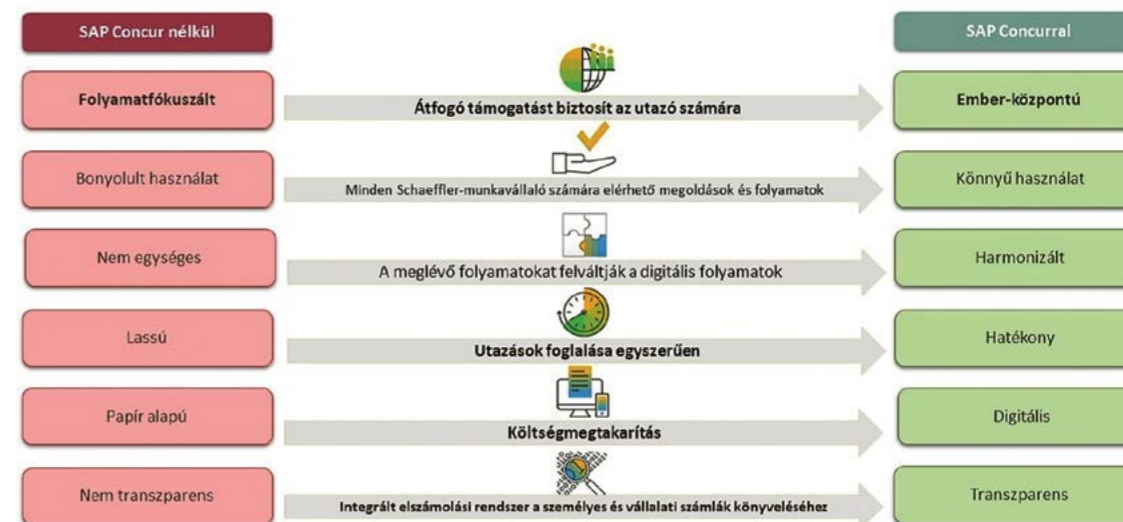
SAP Concur nélkül

SAP Concurral

Folyamatfókuszált

Átfogó támogatást biztosít az utazó számára

Ember-központú

Bonyolult használat

Minden Schaeffler-munkavállaló számára elérhető megoldások és folyamatok

Könnyű használat

Nem egységes

A meglévő folyamatokat felváltják a digitális folyamatok

Harmonizált

Lassú

Utazások foglalása egyszerűen

Hatékony

Papír alapú

Költségmegtakarítás

Digitális

Nem transzparens

Integrált elszámolási rendszer a személyes és vállalati számlák könyveléséhez

Transzparens